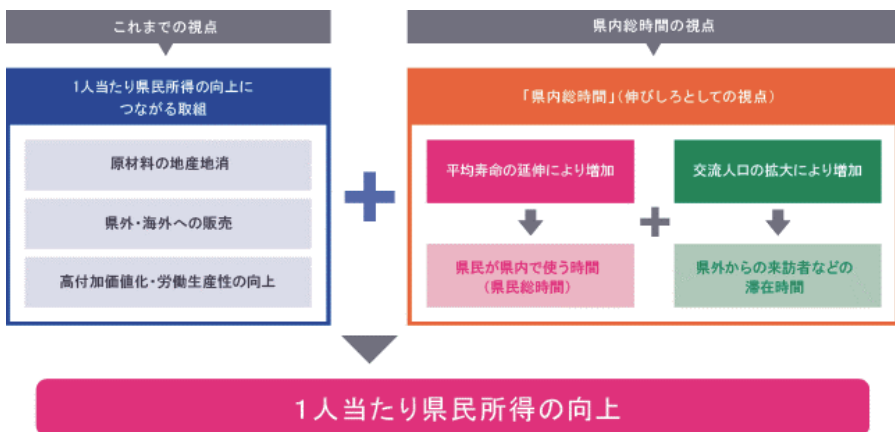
これまでの視点

1人当たり県民所得の向上につながる取組

原材料の地産地消

県外・海外への販売

高付加価値化・労働生産性の向上

県内総時間の視点

「県内総時間」(伸びしろとしての視点)

平均寿命の延伸により増加

県民が県内で使う時間(県民総時間)

交流人口の拡大により増加

県外からの来訪者などの滞在時間

1人当たり県民所得の向上